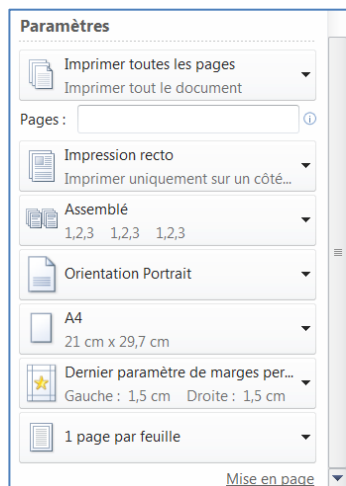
Paramètres

Imprimer toutes les pages
Imprimer tout le document

Pages :

Impression recto
Imprimer uniquement sur un côté...

Assemblé
1,2,3 1,2,3 1,2,3

Orientation Portrait

A4
21 cm x 29,7 cm

Dernier paramètre de marges per...
Gauche : 1,5 cm Droite : 1,5 cm

1 page par feuille

Mise en page